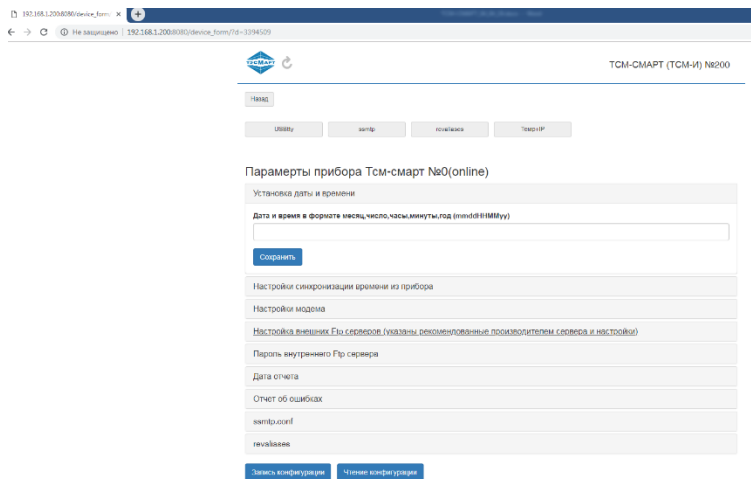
192.168.1.200:8080/device_form ×

Не защищено | 192.168.1.200:8080/device_form/?d=1394509

ТСМАРТ

ТСМ-СМАРТ (ТСМ-И) №200

Назад

Utility

ssmtp

revaliases

TelnetIP

Параметры прибора Тсм-смарт №0(online)

Установка даты и времени

Дата и время в формате месяц,число,часы,минуты,год (mmddHHMMyy)

Сохранить

Настройки синхронизации времени из прибора

Настройки модема

Настройка внешних Ftp серверов (указаны рекомендованные производителем сервера и настройки)

Пароль внутреннего Ftp сервера

Дата отчета

Отчет об ошибках

ssmtp.conf

revaliases

Запись конфигурации

Чтение конфигурации